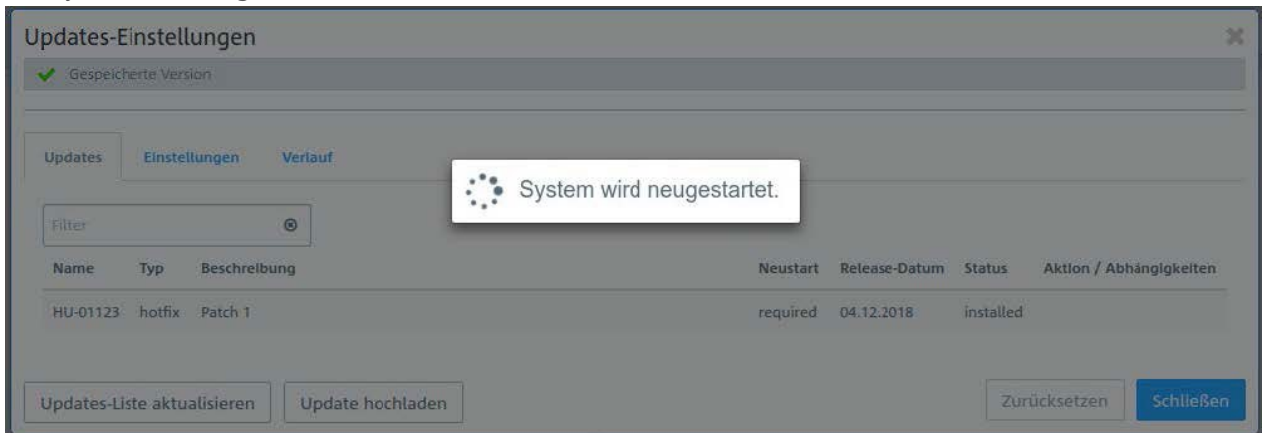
Updates-Einstellungen

Gespeicherte Version

Updates Einstellungen Verlauf

System wird neugestartet.

Filter

| Name | Typ | Beschreibung | Neustart | Release-Datum | Status | Aktion / Abhängigkeiten |
|---|---|---|---|---|---|---|
| HU-01123 | hotfix | Patch 1 | required | 04.12.2018 | installed | |

Updates-Liste aktualisieren Update hochladen Zurücksetzen Schließen